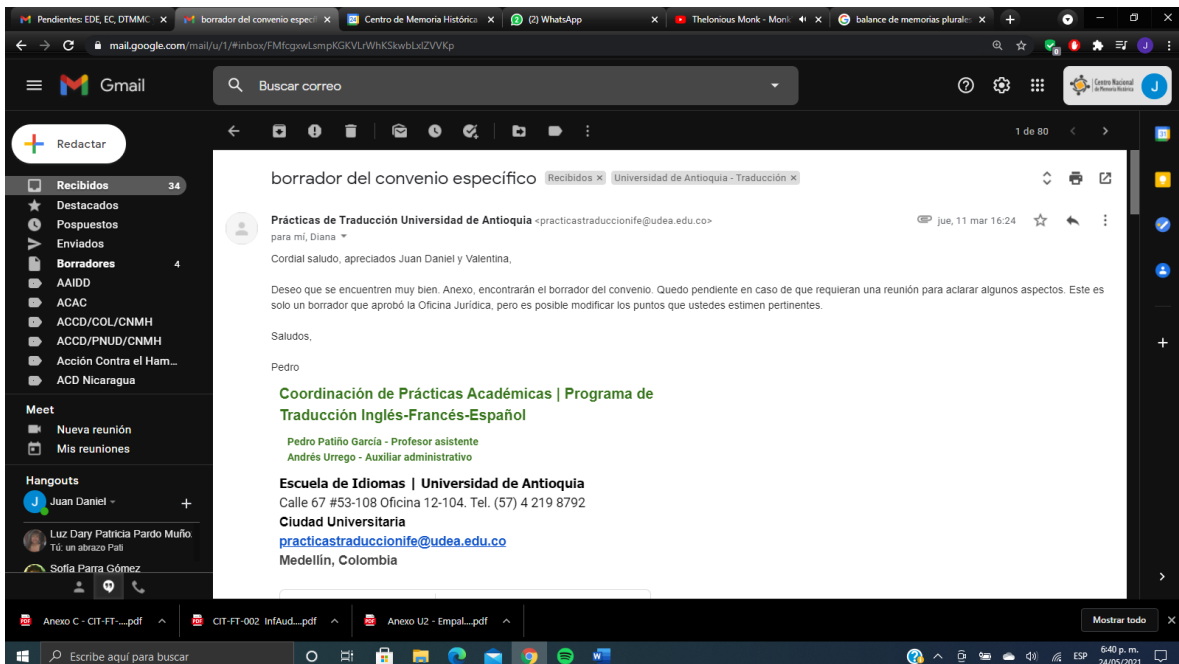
Pendientes: EDE, EC, DTMMC | borrador del convenio especí | Centro de Memoria Histórica | (2) WhatsApp | Thelonious Monk - Monk | balance de memorias plurales

mail.google.com/mail/u/1/#inbox/FMfcgxwLsmpKGKVLrWhKSkwbLxlZVVKp

Gmail

Buscar correo

Centro Nacional de Memoria Histórica

Redactar

Recibidos 34
Destacados
Pospuestos
Enviados
Borradores 4
AAIDD
ACAC
ACCD/COL/CNMH
ACCD/PNUD/CNMH
Acción Contra el Ham...
ACD Nicaragua

Meet
Nueva reunión
Mis reuniones

Hangouts
Juan Daniel
Luz Dary Patricia Pardo Muño.
Tú: un abrazo Pati
Sofía Parra Gómez

1 de 80

borrador del convenio específico Recibidos × Universidad de Antioquia - Traducción ×

Prácticas de Traducción Universidad de Antioquia <practicastraduccionife@udea.edu.co>
para mí, Diana
jue, 11 mar 16:24

Cordial saludo, apreciados Juan Daniel y Valentina,

Deseo que se encuentren muy bien. Anexo, encontrarán el borrador del convenio. Quedo pendiente en caso de que requieran una reunión para aclarar algunos aspectos. Este es solo un borrador que aprobó la Oficina Jurídica, pero es posible modificar los puntos que ustedes estimen pertinentes.

Saludos,

Pedro

Coordinación de Prácticas Académicas | Programa de Traducción Inglés-Francés-Español

Pedro Patiño García - Profesor asistente
Andrés Urrego - Auxiliar administrativo

Escuela de Idiomas | Universidad de Antioquia
Calle 67 #53-108 Oficina 12-104. Tel. (57) 4 219 8792
Ciudad Universitaria
practicastraduccionife@udea.edu.co
Medellín, Colombia

Anexo C - CIT-FT-....pdf | CIT-FT-002 InfAud....pdf | Anexo U2 - Empal....pdf | Mostrar todo

Escribe aquí para buscar

ESP 6:40 p. m. 24/05/2021